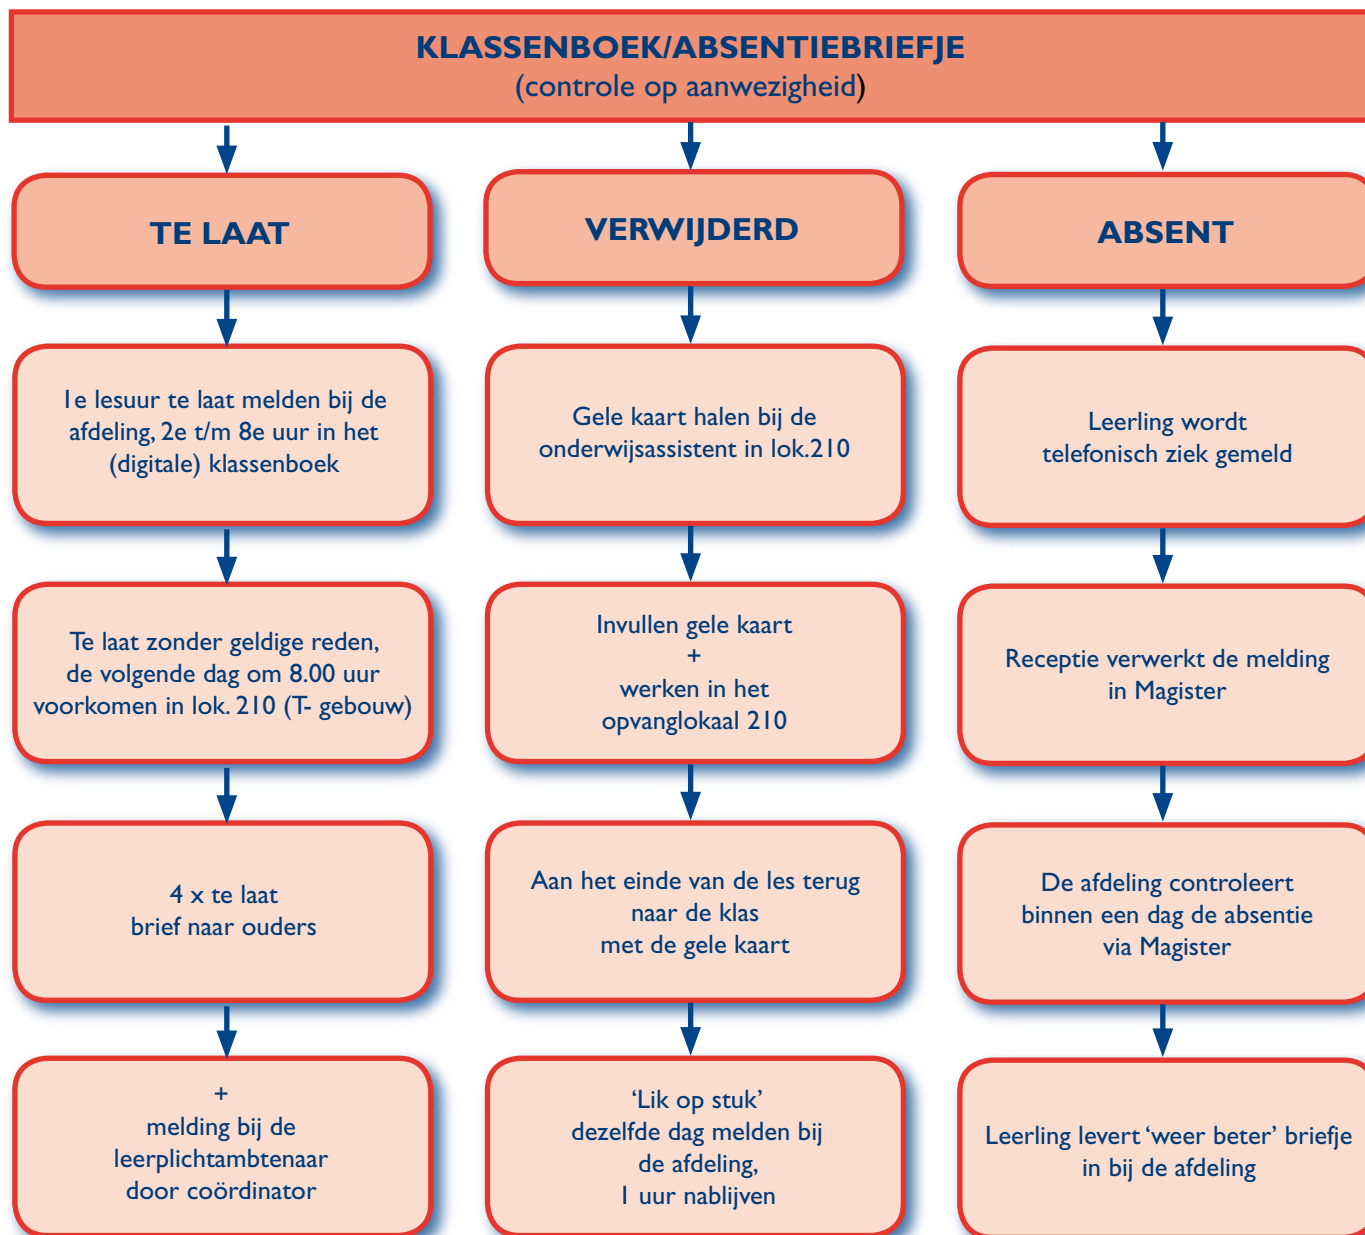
KLASSENBOEK/ABSENTIEBRIEFJE
(controle op aanwezigheid)

TE LAAT

1e lesuur te laat melden bij de afdeling, 2e t/m 8e uur in het (digitale) klassenboek

Te laat zonder geldige reden, de volgende dag om 8.00 uur voorkomen in lok. 210 (T- gebouw)

4 x te laat
brief naar ouders

+
melding bij de leerplichtambtenaar door coördinator

VERWIJDERD

Gele kaart halen bij de onderwijsassistent in lok.210

Invullen gele kaart
+
werken in het opvanglokaal 210

Aan het einde van de les terug naar de klas met de gele kaart

‘Lik op stuk’
dezelfde dag melden bij de afdeling,
1 uur nablijven

ABSENT

Leerling wordt telefonisch ziek gemeld

Receptie verwerkt de melding in Magister

De afdeling controleert binnen een dag de absentie via Magister

Leerling levert ‘weer beter’ briefje in bij de afdeling